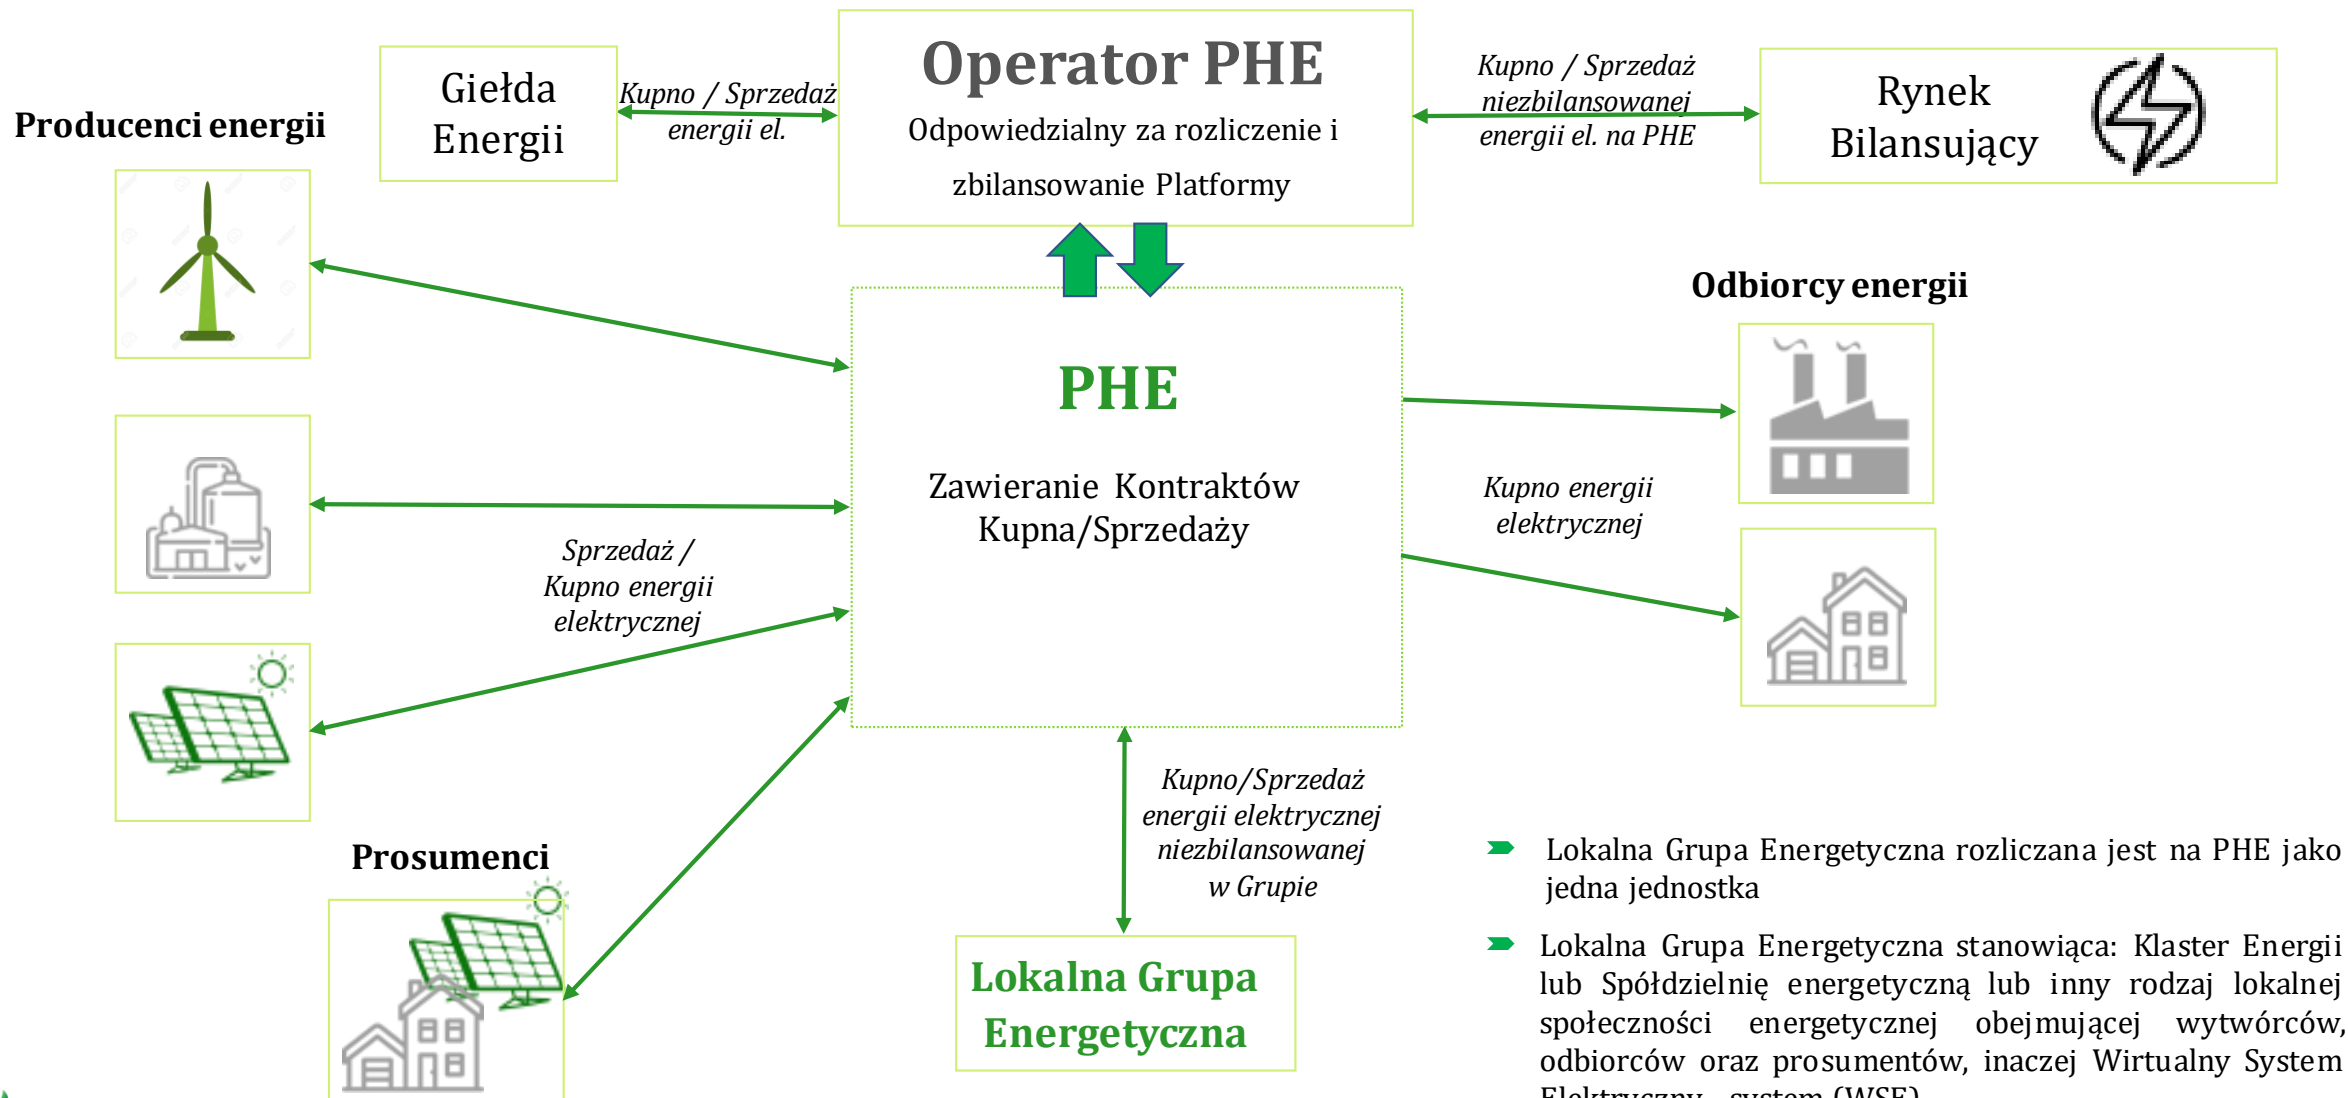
Producenci energii

Giełda Energii

Kupno / Sprzedaż energii el.

Operator PHE

Odpowiedzialny za rozliczenie i zbilansowanie Platformy

Kupno / Sprzedaż niezbilansowanej energii el. na PHE

Rynek Bilansujący

Odbiorcy energii

PHE

Zawieranie Kontraktów Kupna/Sprzedaży

Kupno energii elektrycznej

Sprzedaż / Kupno energii elektrycznej

Prosumenci

Kupno/Sprzedaż energii elektrycznej niezbilansowanej w Grupie

Lokalna Grupa Energetyczna

Lokalna Grupa Energetyczna rozliczana jest na PHE jako jedna jednostka

Lokalna Grupa Energetyczna stanowiąca: Klaster Energii lub Spółdzielnię energetyczną lub inny rodzaj lokalnej społeczności energetycznej obejmującej wytwórców, odbiorców oraz prosumentów, inaczej Wirtualny System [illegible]